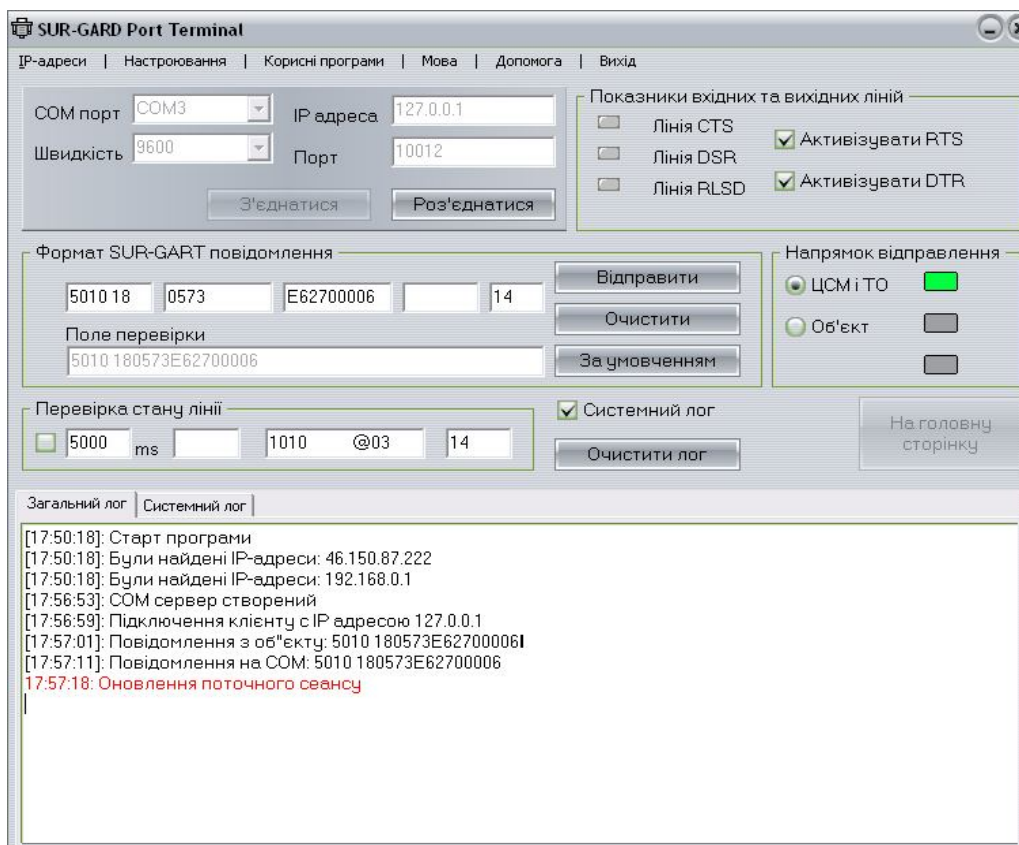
SUR-GARD Port Terminal

IP-адреси | Настроювання | Корисні програми | Мова | Допомога | Вихід

COM порт COM3
Швидкість 9600
IP адреса 127.0.0.1
Порт 10012
З'єднатися
Роз'єднатися

Показники вхідних та вихідних ліній
Лінія CTS
Лінія DSR
Лінія RLSD
Активізувати RTS
Активізувати DTR

Формат SUR-GART повідомлення
5010 18 | 0573 | E62700006 | | 14
Відправити
Очистити
Поле перевірки
5010 180573E62700006
За умовченням

Напрямок відправлення
ЦСМ і ТО
Об'єкт

Перевірка стану лінії
5000 ms | | 1010 @03 | 14
Системний лог
Очистити лог
На головну сторінку

Загальний лог | Системний лог

[17:50:18]: Старт програми
[17:50:18]: Були найдені IP-адреси: 46.150.87.222
[17:50:18]: Були найдені IP-адреси: 192.168.0.1
[17:56:53]: COM сервер створений
[17:56:59]: Підключення клієнту с IP адресою 127.0.0.1
[17:57:01]: Повідомлення з об"єкту: 5010 180573E62700006
[17:57:11]: Повідомлення на COM: 5010 180573E62700006
17:57:18: Оновлення поточного сеансу